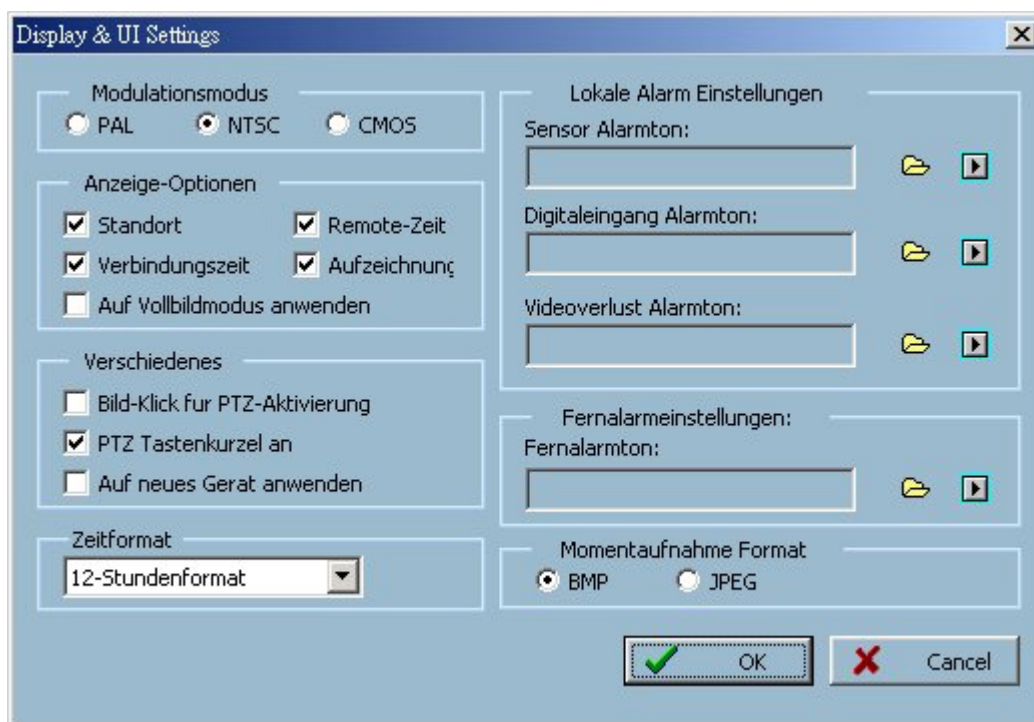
Display & UI Settings

Modulationsmodus
PAL
NTSC
CMOS

Anzeige-Optionen
Standort
Remote-Zeit
Verbindungszeit
Aufzeichnunc
Auf Vollbildmodus anwenden

Verschiedenes
Bild-Klick fur PTZ-Aktivierung
PTZ Tastenkurzel an
Auf neues Gerat anwenden

Zeitformat
12-Stundenformat

Lokale Alarm Einstellungen
Sensor Alarmton:
Digitaleingang Alarmton:
Videoverlust Alarmton:

Fernalarmeinstellungen:
Fernalarmton:

Momentaufnahme Format
BMP
JPEG

OK
Cancel